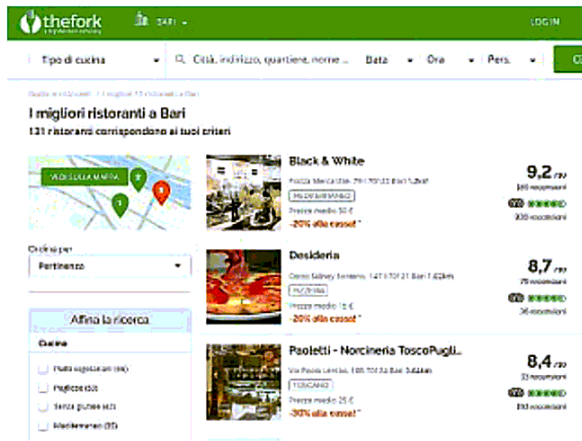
thefork
a tripadvisor company
BARI
LOGIN

Tipo di cucina
Città, indirizzo, quartiere, nome ...
Data
Ora
Pers.

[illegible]

I migliori ristoranti a Bari
131 ristoranti corrispondono ai tuoi criteri

VEDI SULLA MAPPA

Ordina per
Pertinenza

Affina la ricerca
Cucina
Piatti vegetariani (66)
Pugliese (63)
Senza glutine (42)
Mediterraneo (35)

Black & White
Piazza Mercantile, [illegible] Bari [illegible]
MEDITERRANEO
Prezzo medio 50 €
-20% alla cassa!*
9,2/10
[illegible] recensioni
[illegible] recensioni

Desideria
Corso Sidney Sonnino, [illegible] Bari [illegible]
PIZZERIA
Prezzo medio 15 €
-20% alla cassa!*
8,7/10
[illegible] recensioni
36 recensioni

Paoletti - Norcineria ToscoPugli...
Via Paolo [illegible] Bari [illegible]
TOSCANO
Prezzo medio 25 €
-30% alla cassa!*
8,4/10
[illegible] recensioni
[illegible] recensioni